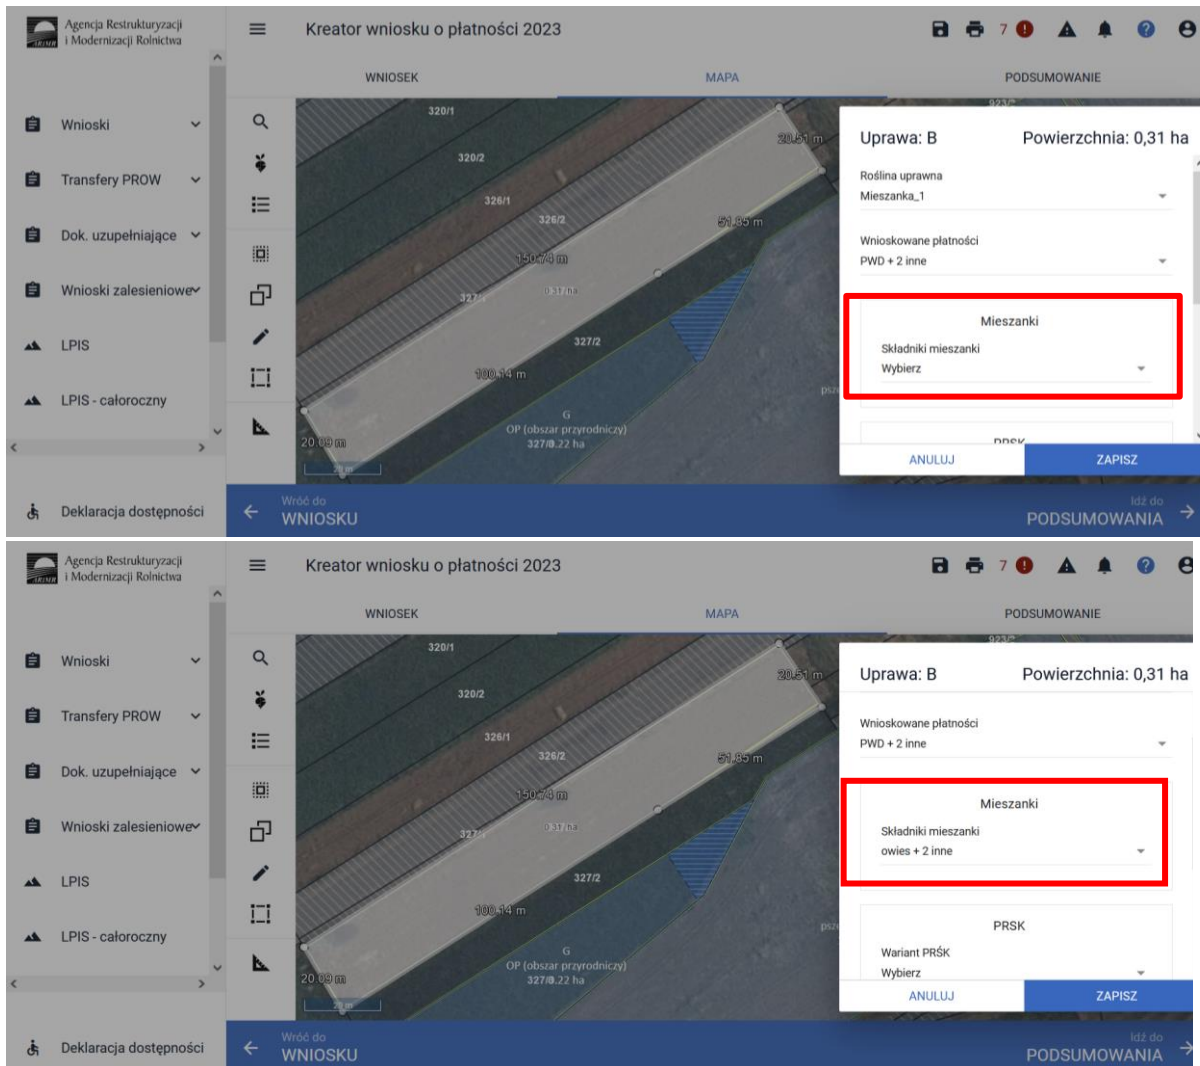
Agencja Restrukturyzacji i Modernizacji Rolnictwa

Kreator wniosku o płatności 2023

7

WNIOSEK MAPA PODSUMOWANIE

Wnioski
Transfery PROW
Dok. uzupełniające
Wnioski zalesieniowe
LPIS
LPIS - całoroczny

Deklaracja dostępności

320/1
320/2
326/1
326/2
327
327/2
20,51 m
51,85 m
150,74 m
0,31 ha
100,14 m
20,09 m
G
OP (obszar przyrodniczy)
327/8 0,22 ha

Uprawa: B Powierzchnia: 0,31 ha

Roślina uprawna
Mieszanka_1

Wnioskowane płatności
PWD + 2 inne

Mieszanki
Składniki mieszanki
Wybierz

PRSK

ANULUJ ZAPISZ

Wróć do WNIOSKU

Idź do PODSUMOWANIA

Agencja Restrukturyzacji i Modernizacji Rolnictwa

Kreator wniosku o płatności 2023

7

WNIOSEK MAPA PODSUMOWANIE

Wnioski
Transfery PROW
Dok. uzupełniające
Wnioski zalesieniowe
LPIS
LPIS - całoroczny

Deklaracja dostępności

320/1
320/2
326/1
326/2
327
327/2
20,51 m
51,85 m
150,74 m
0,31 ha
100,14 m
20,09 m
G
OP (obszar przyrodniczy)
327/8 0,22 ha

Uprawa: B Powierzchnia: 0,31 ha

Wnioskowane płatności
PWD + 2 inne

Mieszanki
Składniki mieszanki
owies + 2 inne

PRSK
Wariant PRŚK
Wybierz

ANULUJ ZAPISZ

Wróć do WNIOSKU

Idź do PODSUMOWANIA